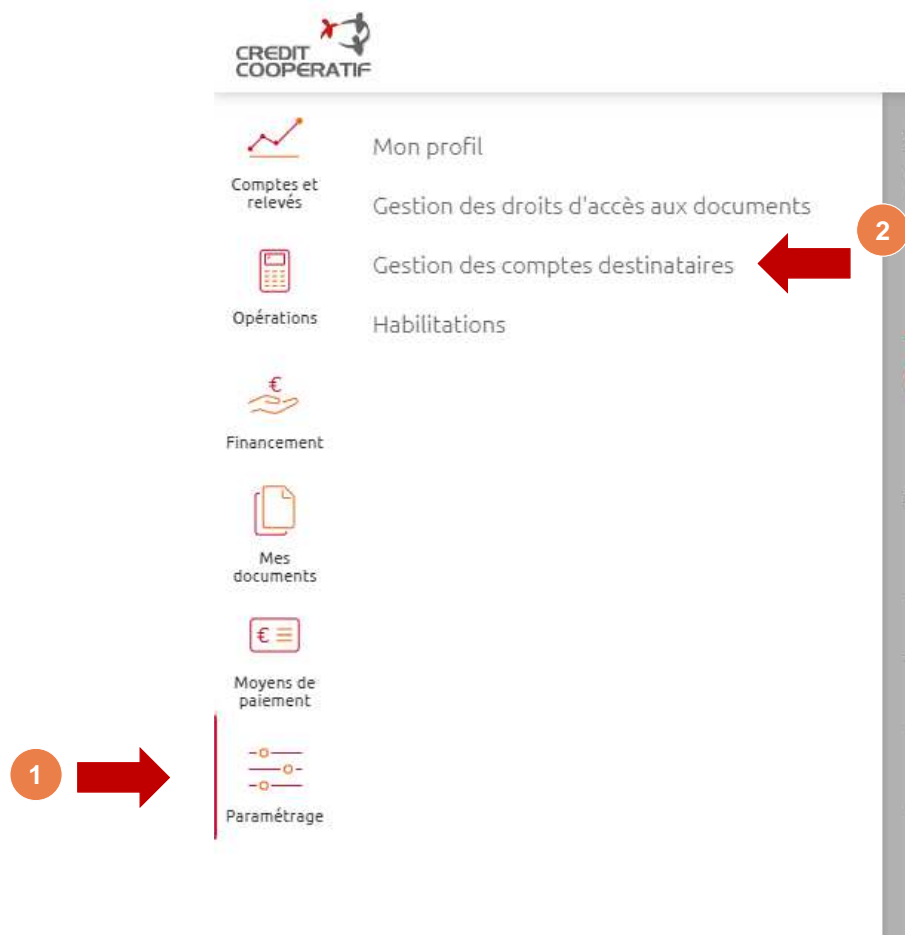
CREDIT COOPERATIF

Comptes et relevés

Opérations

Financement

Mes documents

Moyens de paiement

Paramétrage

Mon profil

Gestion des droits d'accès aux documents

Gestion des comptes destinataires

Habilitations

2

1